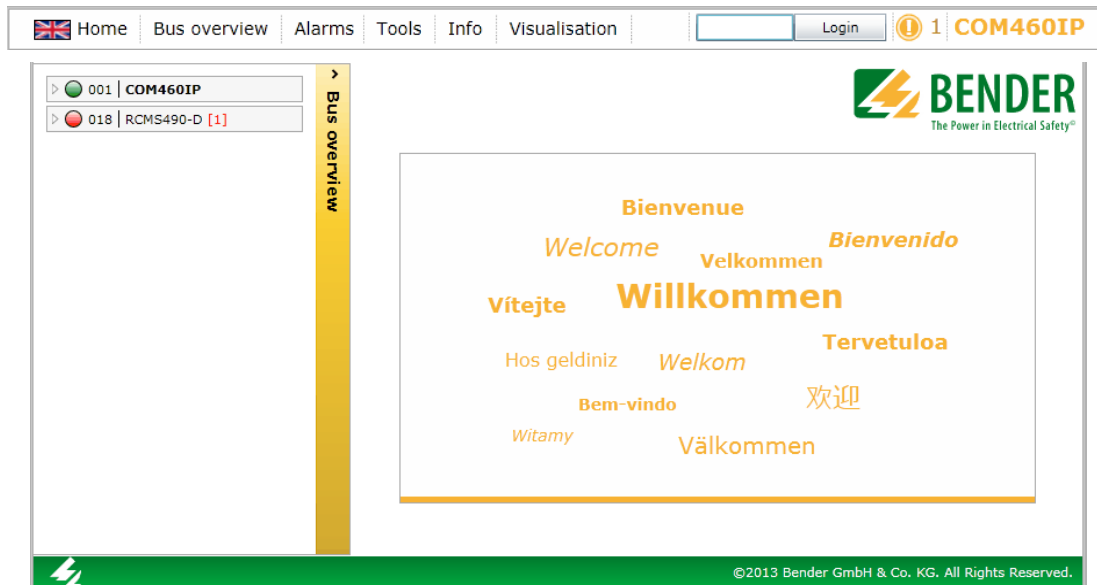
Home | Bus overview | Alarms | Tools | Info | Visualisation

Login

1 COM460IP

001 | COM460IP

018 | RCMS490-D [1]

Bus overview

BENDER
The Power in Electrical Safety®

Bienvenue

Welcome

Bienvenido

Velkommen

Vítejte

Willkommen

Tervetuloa

Hos geldiniz

Welkom

欢迎

Bem-vindo

Witamy

Välkommen

©2013 Bender GmbH & Co. KG. All Rights Reserved.